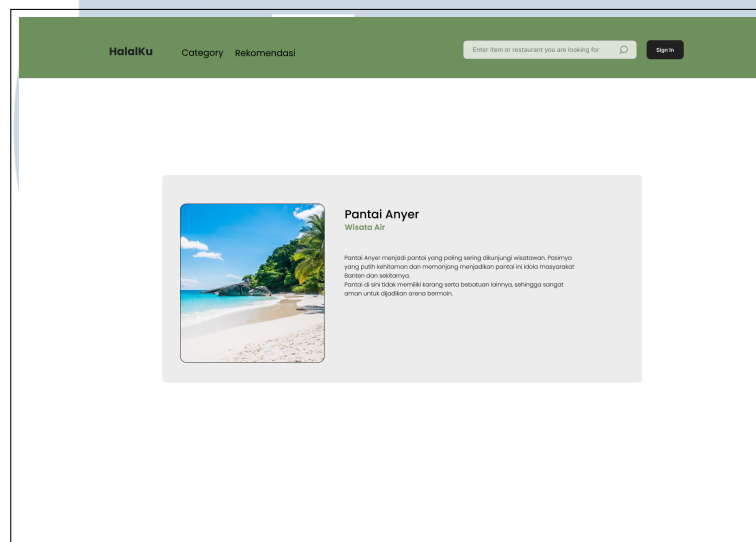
HalalKu

Category Rekomendasi

Enter item or restaurant you are looking for

Sign In

Pantai Anyer

Wisata Air

Pantai Anyer menjadi pantai yang paling sering dikunjungi wisatawan. Pasirnya yang putih kehitaman dan memanjang menjadikan pantai ini idola masyarakat Banten dan sekitarnya.
Pantai di sini tidak memiliki karang serta bebatuan lainnya, sehingga sangat aman untuk dijadikan arena bermain.